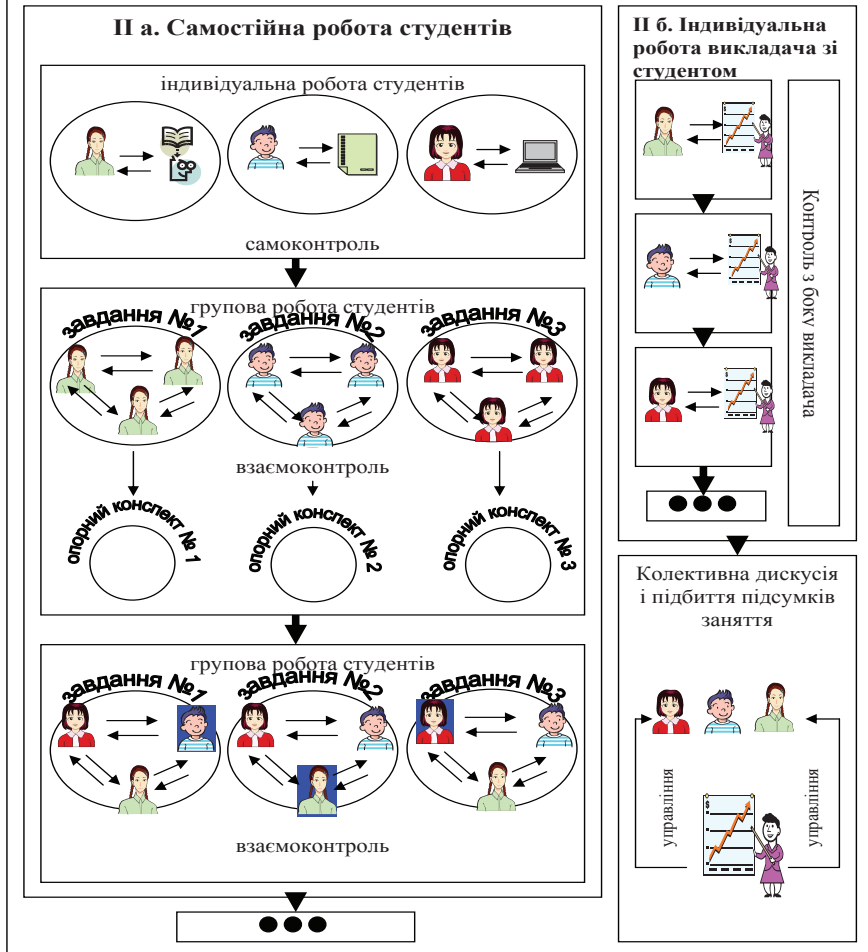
II а. Самостійна робота студентів

індивідуальна робота студентів

самоконтроль

групова робота студентів

завдання №1

завдання №2

завдання №3

взаємоконтроль

опорний конспект № 1

опорний конспект № 2

опорний конспект № 3

групова робота студентів

завдання №1

завдання №2

завдання №3

взаємоконтроль

II б. Індивідуальна робота викладача зі студентом

Контроль з боку викладача

Колективна дискусія і підбиття підсумків заняття

управління

управління